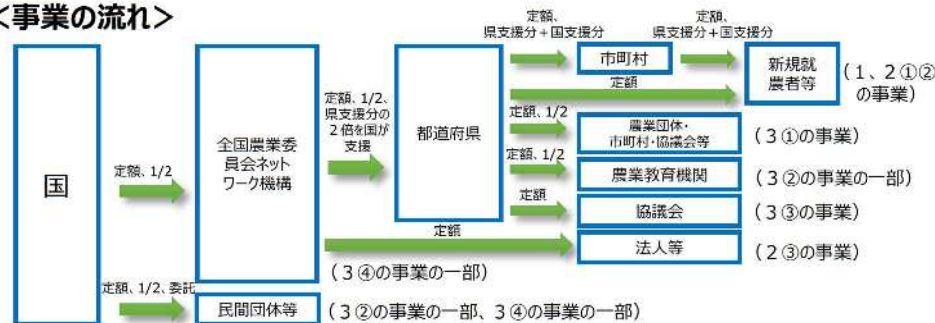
<事業の流れ>

国

定額、1/2

全国農業委員会ネットワーク機構

定額、1/2、県支援分の２倍を国が支援

都道府県

定額、県支援分＋国支援分

市町村

定額、県支援分＋国支援分

新規就農者等

（１、２①②の事業）

定額

定額、1/2

農業団体・市町村・協議会等

（３①の事業）

定額、1/2

農業教育機関

（３②の事業の一部）

定額

協議会

（３③の事業）

定額

法人等

（２③の事業）

（３④の事業の一部）

定額、1/2、委託

民間団体等

（３②の事業の一部、３④の事業の一部）